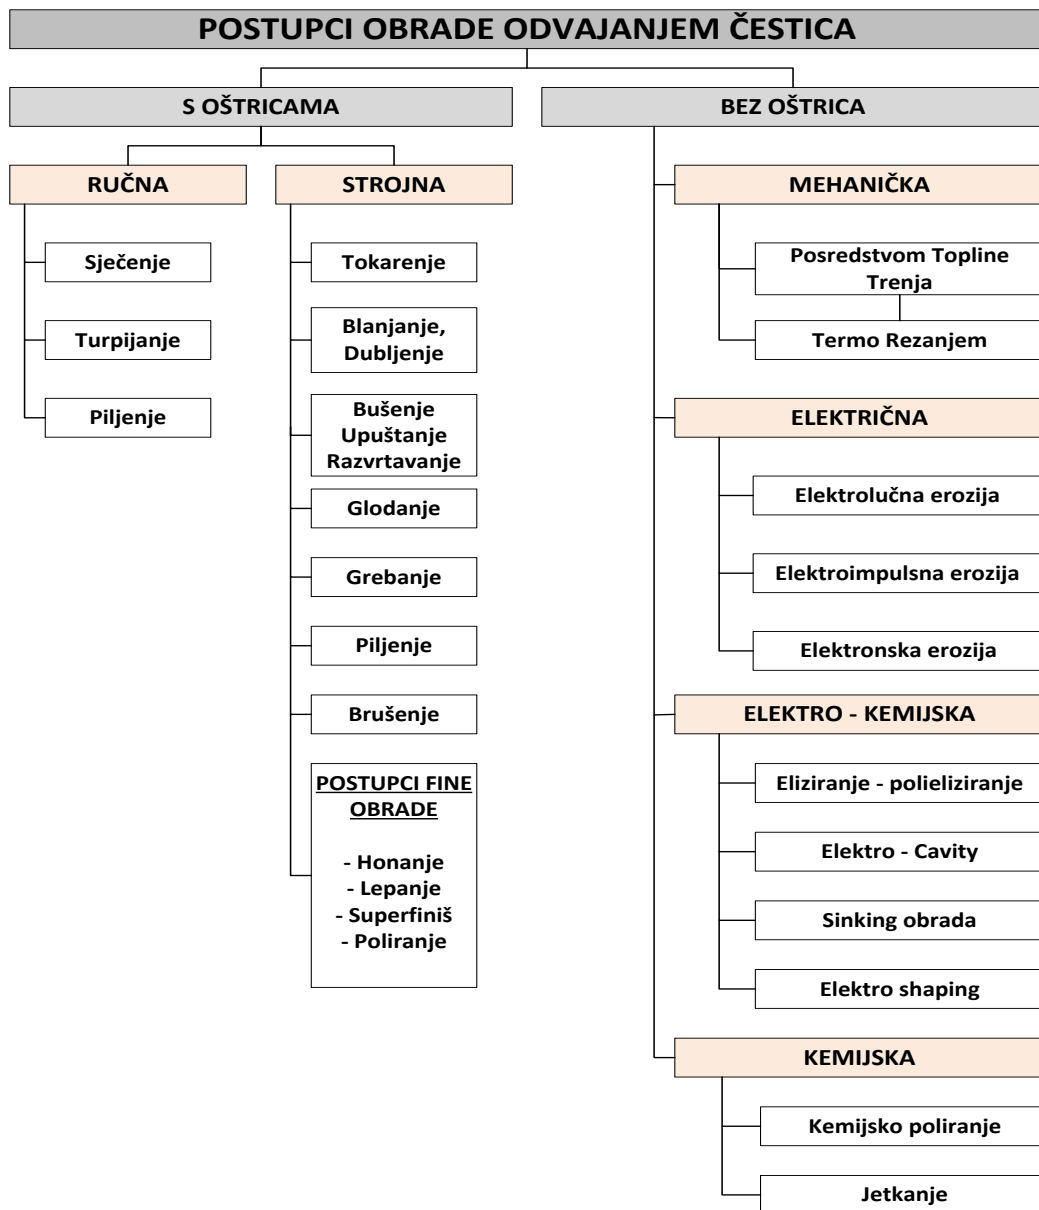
POSTUPCI OBRADE ODVAJANJEM ČESTICA

S OŠTRICAMA

RUČNA

Sječenje

Turpijanje

Piljenje

STROJNA

Tokarenje

Blanjanje, Dubljenje

Bušenje Upuštanje Razvrtavanje

Glodanje

Grebanje

Piljenje

Brušenje

POSTUPCI FINE OBRADE

- Honanje
- Lepanje
- Superfiniš
- Poliranje

BEZ OŠTRICA

MEHANIČKA

Posredstvom Topline Trenja

Termo Rezanjem

ELEKTRIČNA

Elektrolučna erozija

Elektroimpulsna erozija

Elektronska erozija

ELEKTRO - KEMIJSKA

Eliziranje - polieliziranje

Elektro - Cavity

Sinking obrada

Elektro shaping

KEMIJSKA

Kemijsko poliranje

Jetkanje